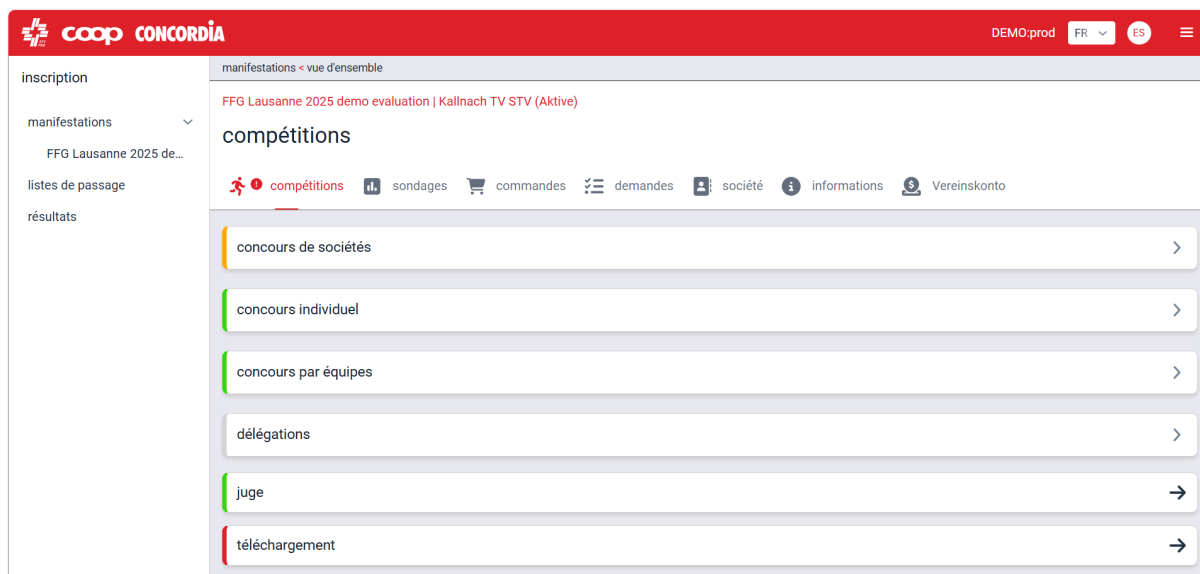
coop CONCORDIA

DEMO:prod FR ES

inscription

manifestations

FFG Lausanne 2025 de…

listes de passage

résultats

manifestations < vue d'ensemble

FFG Lausanne 2025 demo evaluation | Kallnach TV STV (Aktive)

compétitions

compétitions sondages commandes demandes société informations Vereinskonto

concours de sociétés

concours individuel

concours par équipes

délégations

juge

téléchargement